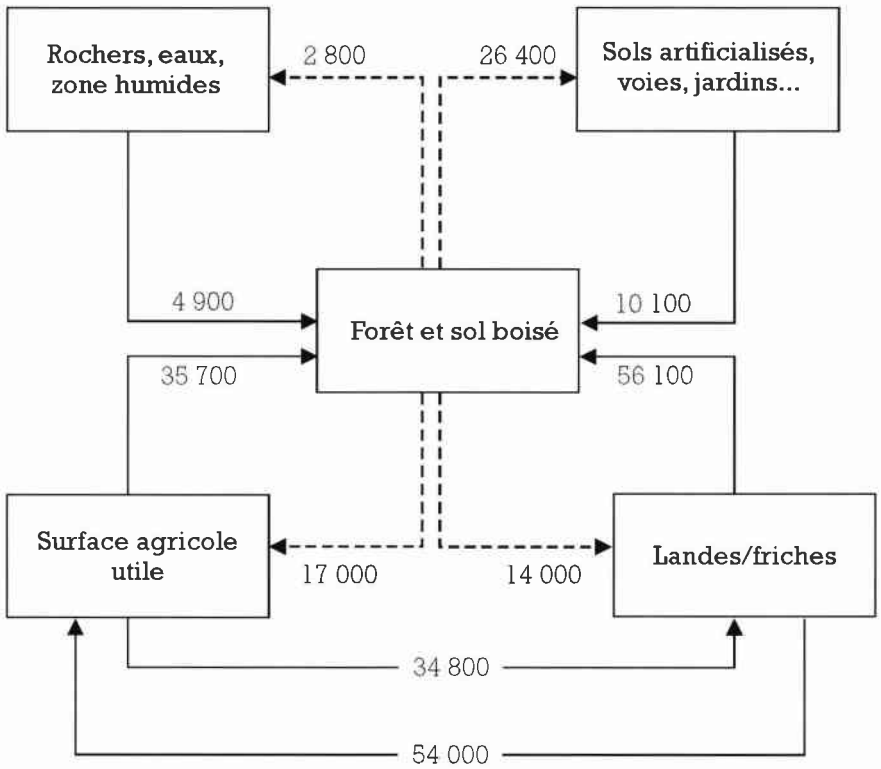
Rochers, eaux, zone humides

2 800

26 400

Sols artificialisés, voies, jardins...

4 900

Forêt et sol boisé

10 100

35 700

56 100

Surface agricole utile

17 000

14 000

Landes/friches

34 800

54 000